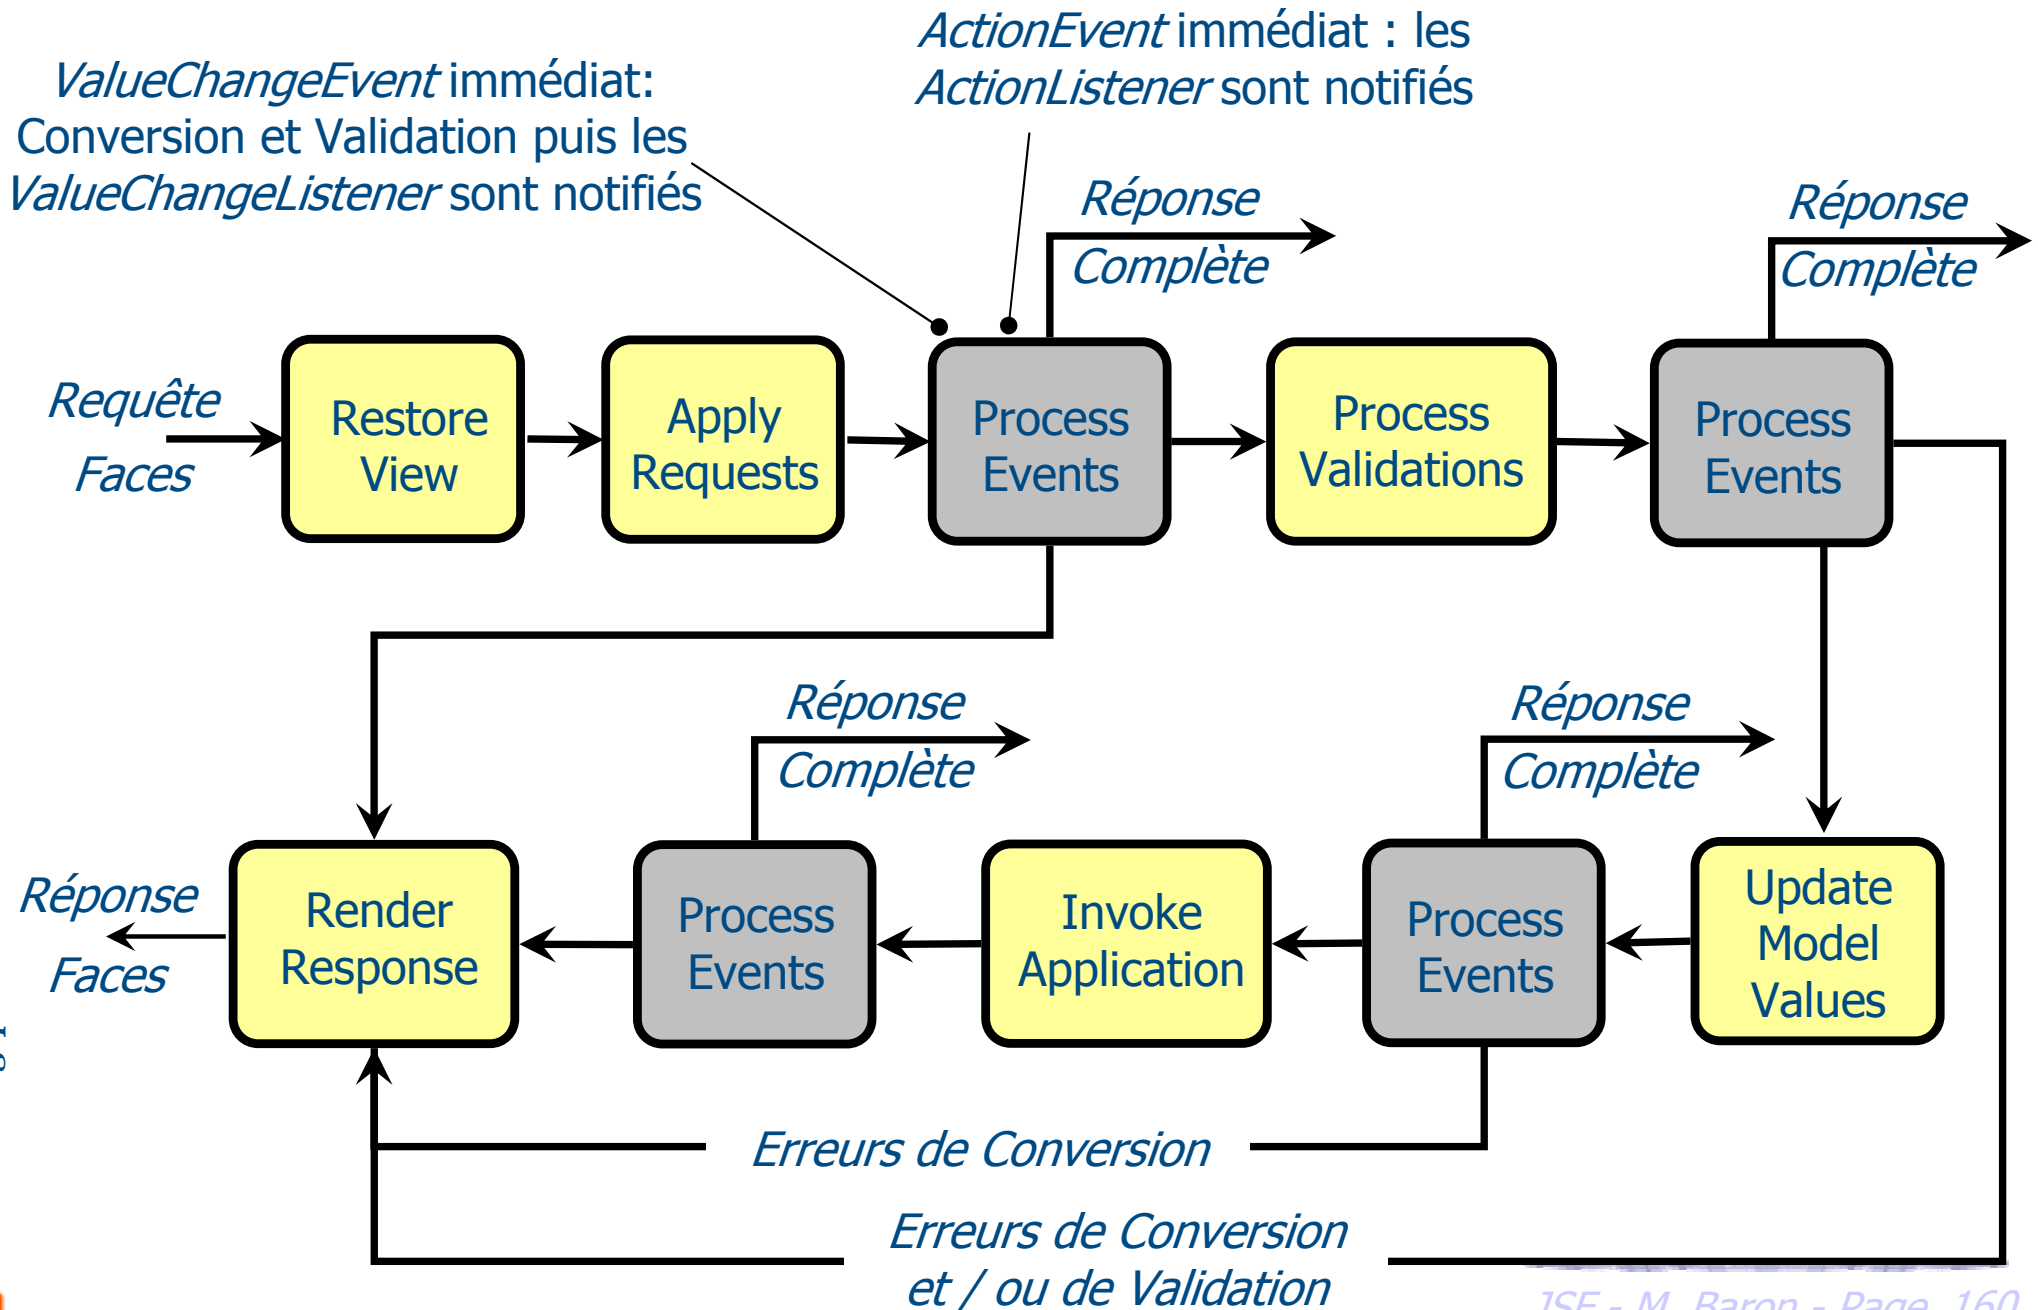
ActionEvent immédiat : les ActionListener sont notifiés

ValueChangeEvent immédiat: Conversion et Validation puis les ValueChangeListener sont notifiés

Réponse Complète

Réponse Complète

Requête Faces

Restore View

Apply Requests

Process Events

Process Validations

Process Events

Réponse Complète

Réponse Complète

Réponse Faces

Render Response

Process Events

Invoke Application

Process Events

Update Model Values

Erreurs de Conversion

Erreurs de Conversion et / ou de Validation

JSF - M. Baron - Page 160